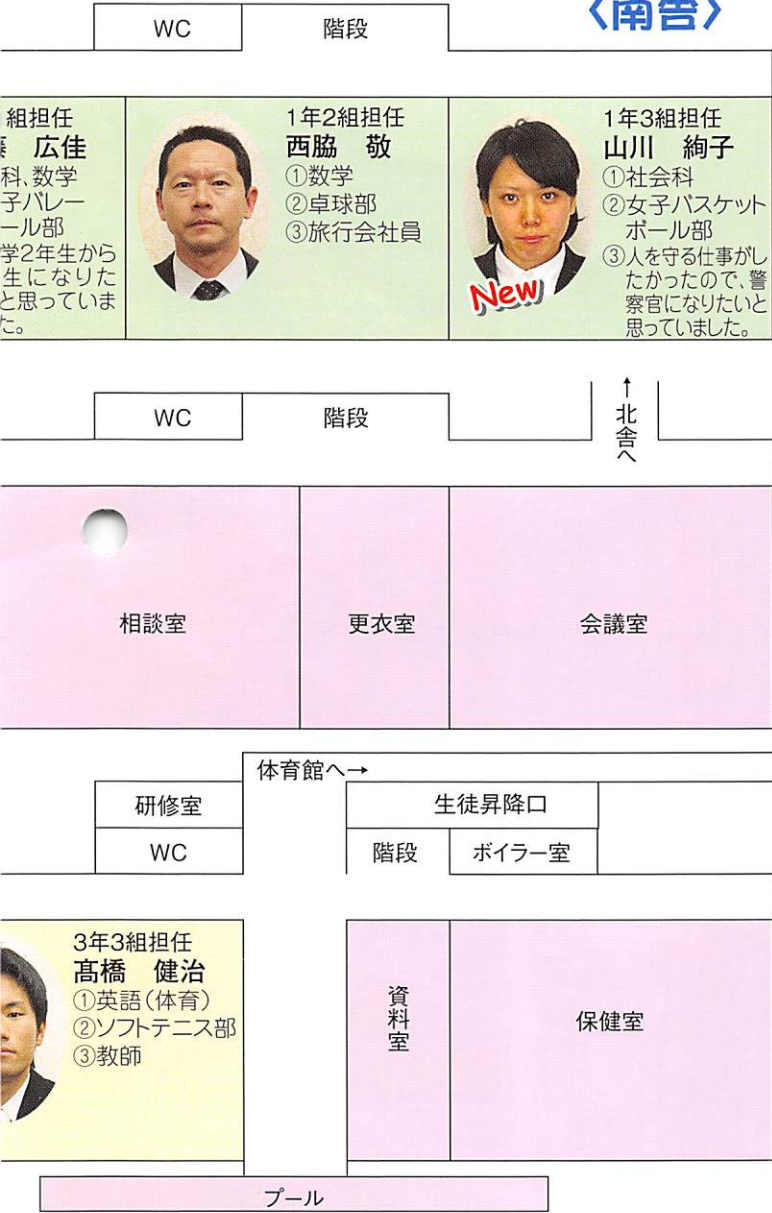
WC

階段

〈南舎〉

組担任
藤　広佳
科、数学
子バレー
ール部
学2年生から
生になりた
と思っていま
た。

1年2組担任
西脇　敬
①数学
②卓球部
③旅行会社員

1年3組担任
山川　絢子
①社会科
②女子バスケットボール部
③人を守る仕事がしたかったので、警察官になりたいと思っていました。

New

WC

階段

↑北舎へ

相談室

更衣室

会議室

体育館へ→

研修室

生徒昇降口

WC

階段

ボイラー室

3年3組担任
髙橋　健治
①英語（体育）
②ソフトテニス部
③教師

資料室

保健室

プール